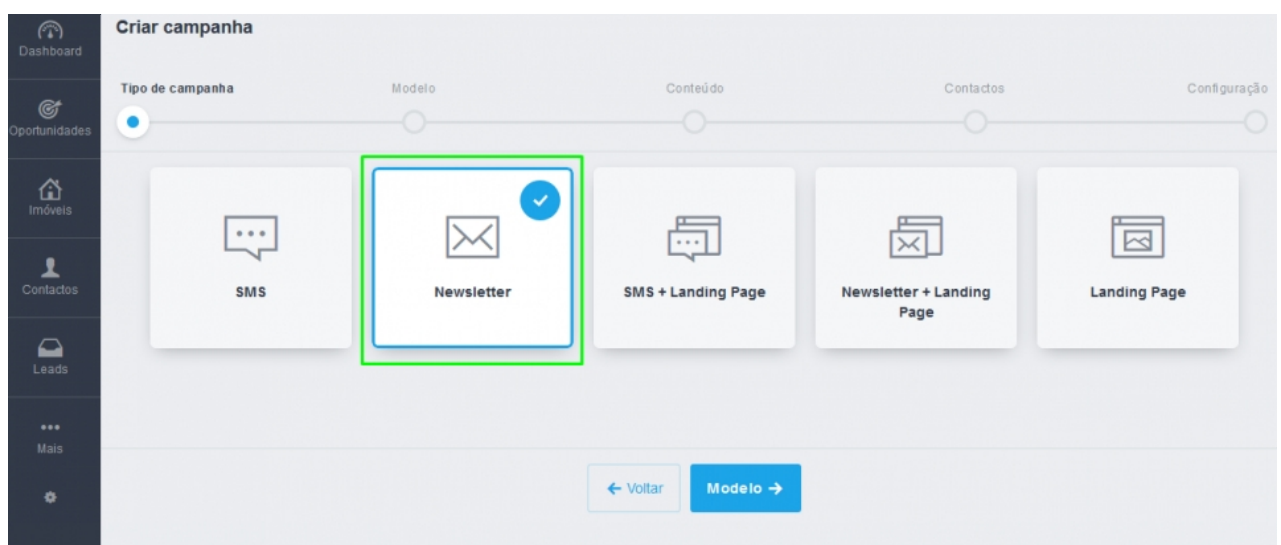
Dashboard
Oportunidades
Imóveis
Contactos
Leads
Mais

Criar campanha

Tipo de campanha
Modelo
Conteúdo
Contactos
Configuração

SMS
Newsletter
SMS + Landing Page
Newsletter + Landing Page
Landing Page

← Voltar
Modelo →